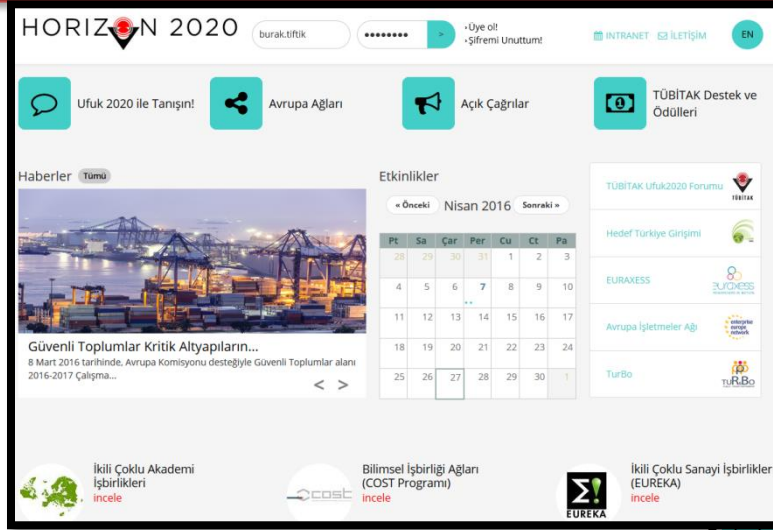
HORIZON 2020

burak.tiftik

••••••••

>

›Üye ol!
›Şifremi Unuttum!

INTRANET ILETIŞIM

EN

Ufuk 2020 ile Tanışın!

Avrupa Ağları

Açık Çağrılar

TÜBİTAK Destek ve Ödülleri

Haberler Tümü

Güvenli Toplumlar Kritik Altyapıların...

8 Mart 2016 tarihinde, Avrupa Komisyonu desteğiyle Güvenli Toplumlar alanı 2016-2017 Çalışma...

< >

Etkinlikler

« Önceki Nisan 2016 Sonraki »

| Pt | Sa | Çar | Per | Cu | Ct | Pa |
|---|---|---|---|---|---|---|
| 28 | 29 | 30 | 31 | 1 | 2 | 3 |
| 4 | 5 | 6 | 7 | 8 | 9 | 10 |
| 11 | 12 | 13 | 14 | 15 | 16 | 17 |
| 18 | 19 | 20 | 21 | 22 | 23 | 24 |
| 25 | 26 | 27 | 28 | 29 | 30 | 1 |

TÜBİTAK Ufuk2020 Forumu

TÜBİTAK

Hedef Türkiye Girişimi

EURAXESS

EURAXESS

Avrupa İşletmeler Ağı

enterprise europe network

TurBo

TURBO

İkili Çoklu Akademi İşbirlikleri
incele

cost

Bilimsel İşbirliği Ağları (COST Programı)
incele

EUREKA

İkili Çoklu Sanayi İşbirlikleri (EUREKA)
incele